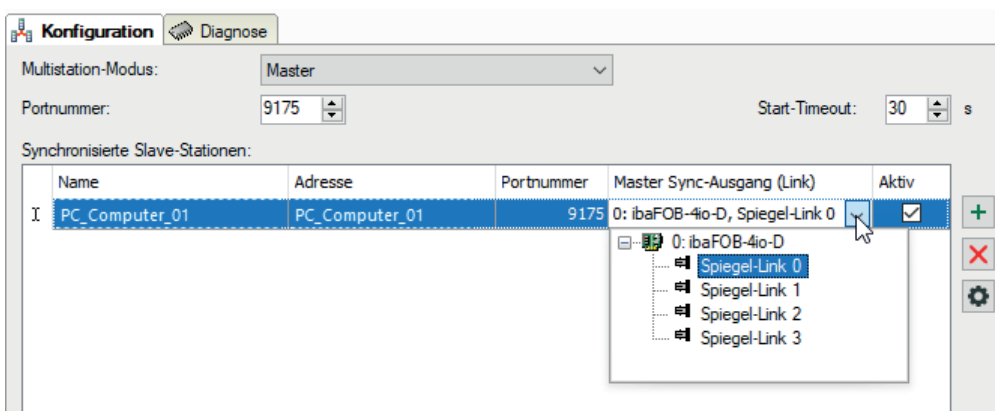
Konfiguration | Diagnose

Multistation-Modus: Master

Portnummer: 9175

Start-Timeout: 30 s

Synchronisierte Slave-Stationen:

| | Name | Adresse | Portnummer | Master Sync-Ausgang (Link) | Aktiv |
|---|---|---|---|---|---|
| I | PC_Computer_01 | PC_Computer_01 | 9175 | 0: ibaFOB-4io-D, Spiegel-Link 0 | ☑ |

0: ibaFOB-4io-D
Spiegel-Link 0
Spiegel-Link 1
Spiegel-Link 2
Spiegel-Link 3